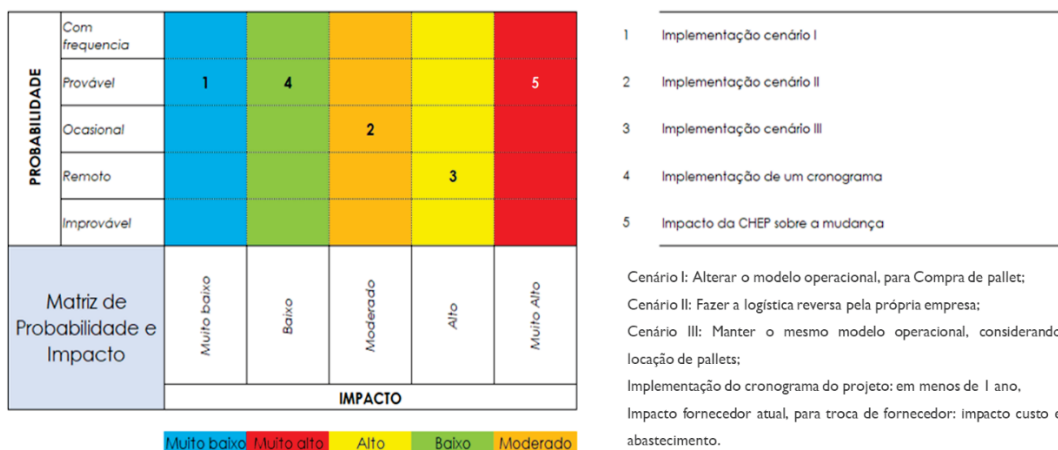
| PROBABILIDADE | | | | | | |
|---|---|---|---|---|---|---|
| | Com frequencia | | | | | |
| | Provável | 1 | 4 | | | 5 |
| | Ocasional | | | 2 | | |
| | Remoto | | | | 3 | |
| | Improvável | | | | | |
| Matriz de Probabilidade e Impacto | | Muito baixo | Baixo | Moderado | Alto | Muito Alto |
| | | IMPACTO | | | | |

Muito baixo Muito alto Alto Baixo Moderado

| | |
|---|---|
| 1 | Implementação cenário I |
| 2 | Implementação cenário II |
| 3 | Implementação cenário III |
| 4 | Implementação de um cronograma |
| 5 | Impacto da CHEP sobre a mudança |

Cenário I: Alterar o modelo operacional, para Compra de pallet;

Cenário II: Fazer a logística reversa pela própria empresa;

Cenário III: Manter o mesmo modelo operacional, considerando locação de pallets;

Implementação do cronograma do projeto: em menos de 1 ano,

Impacto fornecedor atual, para troca de fornecedor: impacto custo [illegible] abastecimento.